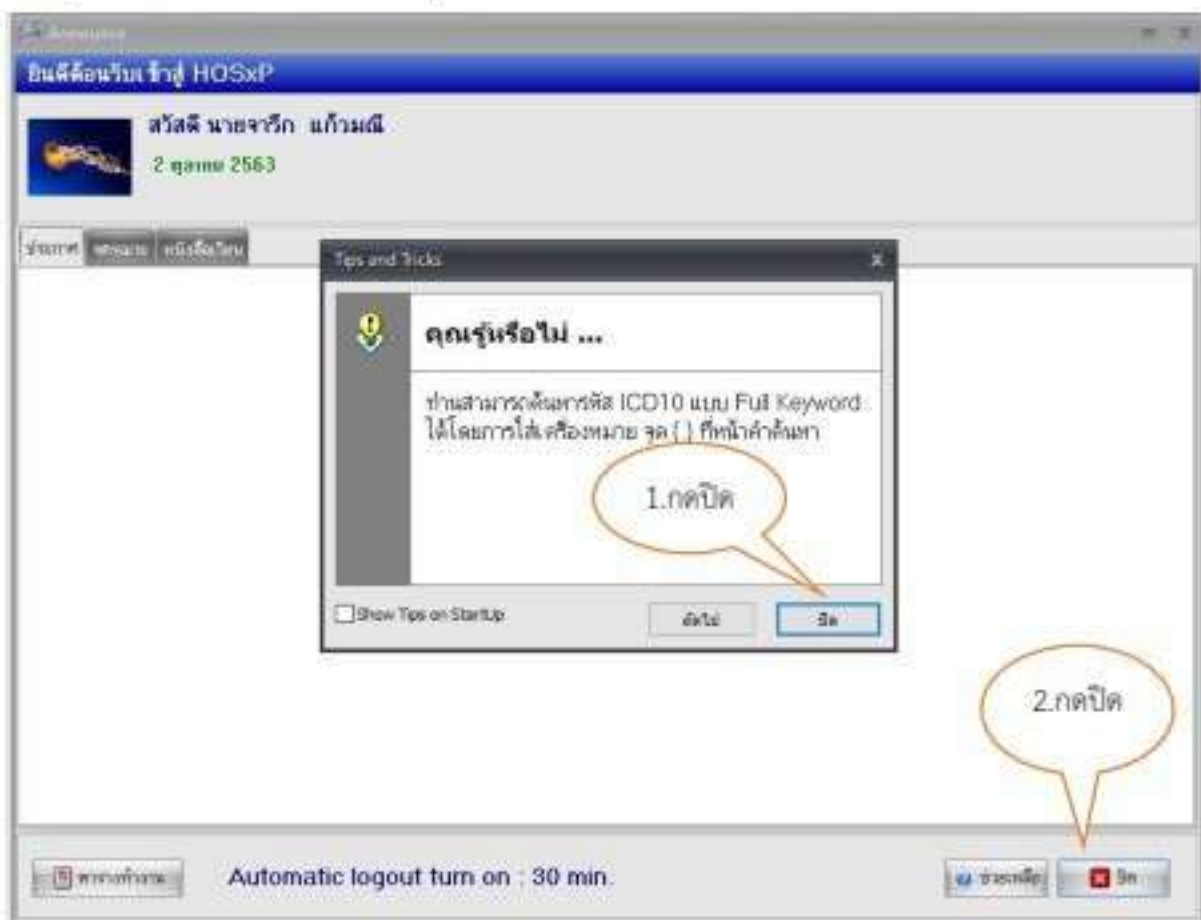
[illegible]

ยินดีต้อนรับเข้าสู่ HOSxP

สวัสดี นายจารึก แก้วมณี

2 ตุลาคม 2563

ข่าวสาร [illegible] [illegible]

Tips and Tricks

x

คุณรู้หรือไม่ ...

ท่านสามารถค้นหารหัส ICD10 แบบ Full Keyword ได้โดยการใส่เครื่องหมาย จุด (.) ที่หน้าคำค้นหา

1.กดปิด

Show Tips on StartUp

ถัดไป

ปิด

2.กดปิด

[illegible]

Automatic logout turn on : 30 min.

ช่วยเหลือ

ปิด